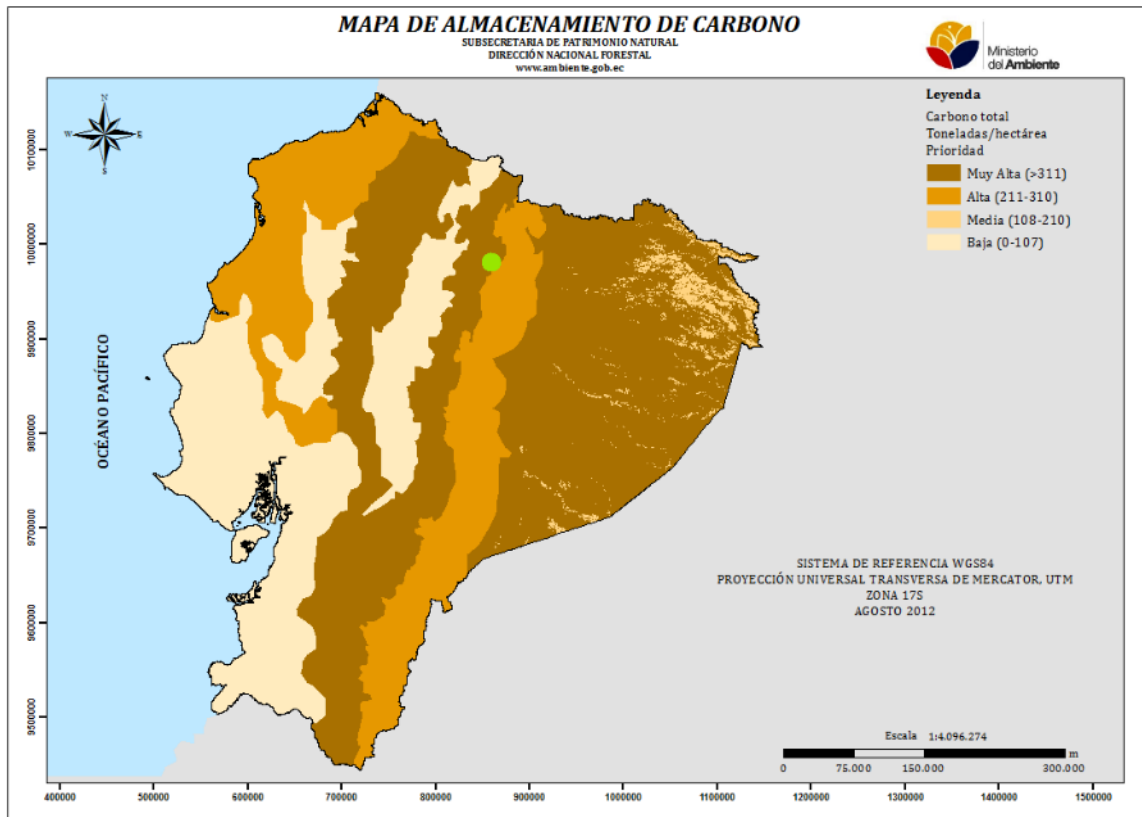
MAPA DE ALMACENAMIENTO DE CARBONO
SUBSECRETARIA DE PATRIMONIO NATURAL
DIRECCIÓN NACIONAL FORESTAL
www.ambiente.gob.ec

Ministerio del Ambiente

N
W E
S

Leyenda
Carbono total
Toneladas/hectárea
Prioridad
Muy Alta (>311)
Alta (211-310)
Media (108-210)
Baja (0-107)

OCÉANO PACÍFICO

SISTEMA DE REFERENCIA WGS84
PROYECCIÓN UNIVERSAL TRANSVERSA DE MERCATOR, UTM
ZONA 17S
AGOSTO 2012

Escala 1:4.096.274
0 75.000 150.000 300.000 m

10100000
10000000
9900000
9800000
9700000
9600000
9500000

400000 500000 600000 700000 800000 900000 1000000 1100000 1200000 1300000 1400000 1500000